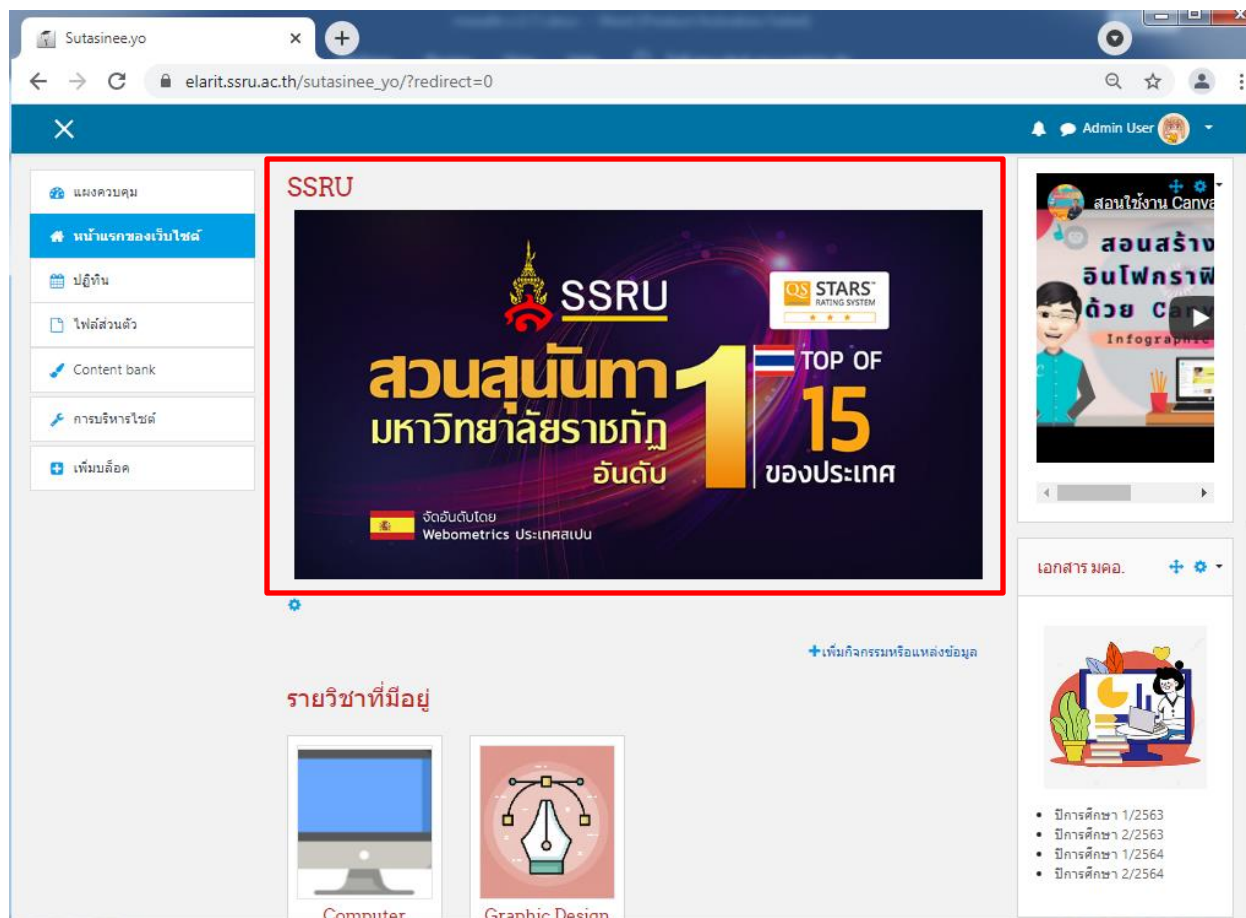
Sutasinee.yo

elarit.ssru.ac.th/sutasinee_yo/?redirect=0

Admin User

แผงควบคุม
หน้าแรกของเว็บไซต์
ปฏิทิน
ไฟล์ส่วนตัว
Content bank
การบริหารไซต์
เพิ่มบล็อค

SSRU

SSRU
QS STARS RATING SYSTEM
สวนสุนันทา
มหาวิทยาลัยราชภัฏ
อันดับ 1
TOP OF 15
ของประเทศ
จัดอันดับโดย
Webometrics ประเทศสเปน

เพิ่มกิจกรรมหรือแหล่งข้อมูล

รายวิชาที่มีอยู่

Computer

Graphic Design

สอนใช้งาน Canva
สอนสร้าง
อินโฟกราฟิ
ด้วย Ca
Infographic

เอกสาร มคอ.

• ปีการศึกษา 1/2563
• ปีการศึกษา 2/2563
• ปีการศึกษา 1/2564
• ปีการศึกษา 2/2564